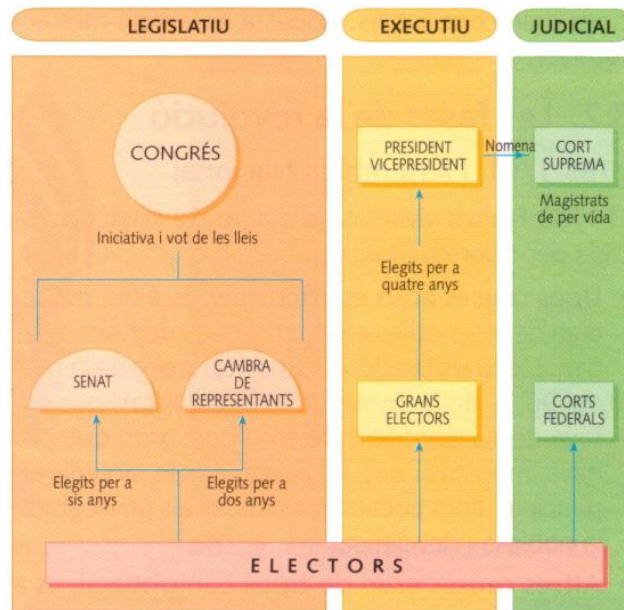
LEGISLATIU

EXECUTIU

JUDICIAL

CONGRÉS

Iniciativa i vot de les lleis

SENAT

CAMBRA DE REPRESENTANTS

Elegits per a sis anys

Elegits per a dos anys

PRESIDENT VICEPRESIDENT

Nomena

CORT SUPREMA

Magistrats de per vida

Elegits per a quatre anys

GRANS ELECTORS

CORTS FEDERALS

ELECTORS